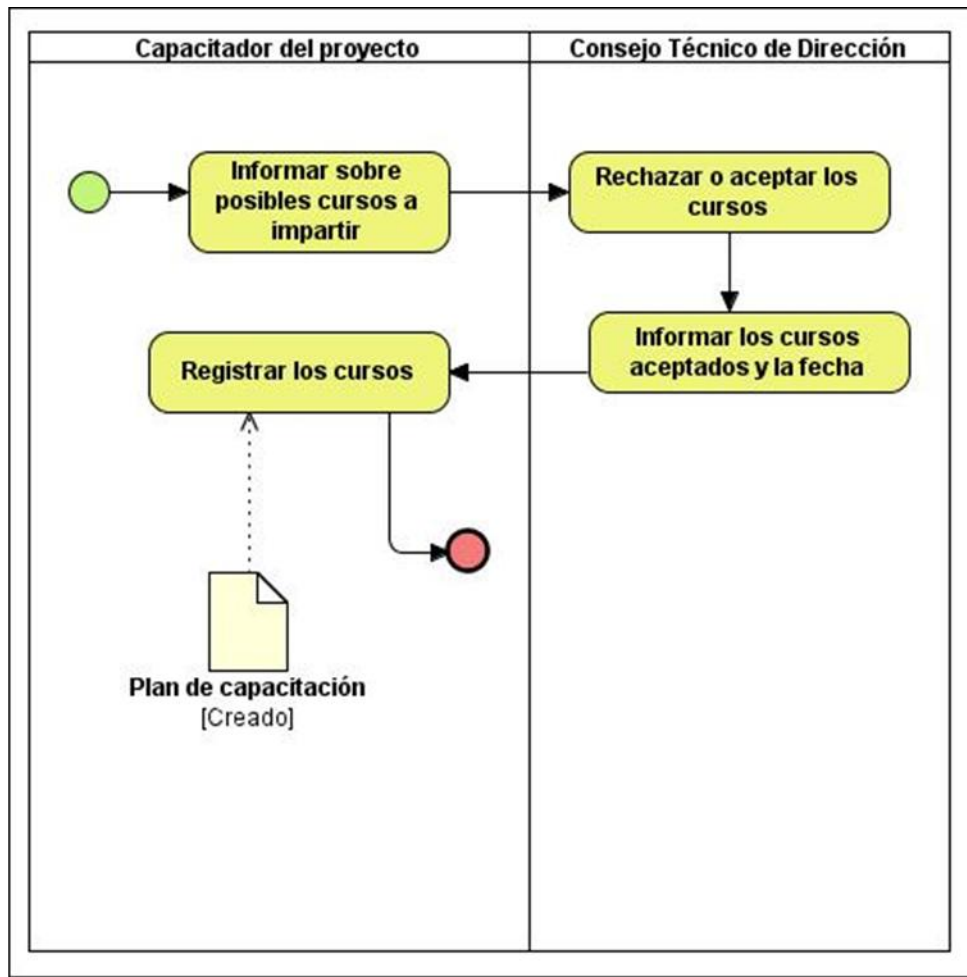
Capacitador del proyecto

Consejo Técnico de Dirección

Informar sobre posibles cursos a impartir

Rechazar o aceptar los cursos

Informar los cursos aceptados y la fecha

Registrar los cursos

Plan de capacitación
[Creado]